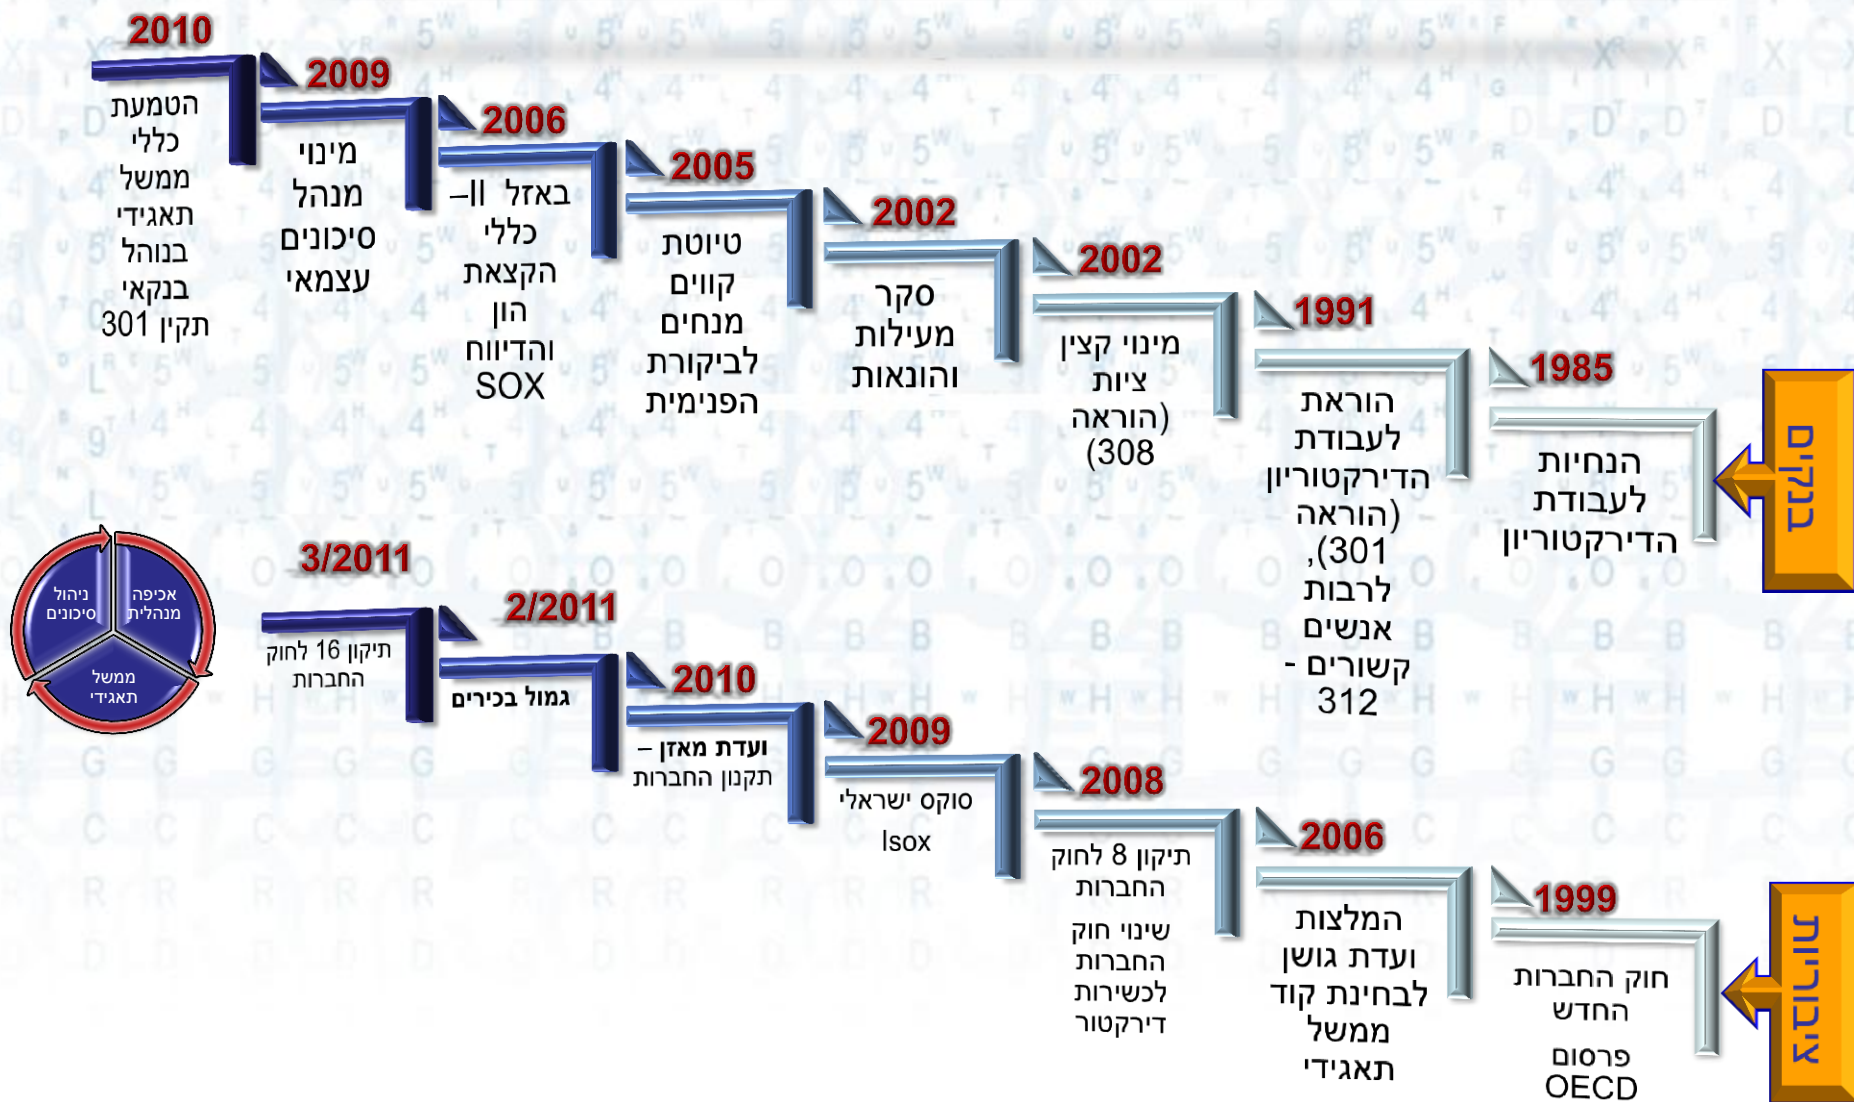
בנקים

1985
הנחיות לעבודת הדירקטוריון

1991
הוראת לעבודת הדירקטוריון (הוראה 301), לרבות אנשים קשורים - 312

2002
מינוי קצין ציות (הוראה 308)

2002
סקר מעילות והונאות

2005
טיוטת קווים מנחים לביקורת הפנימית

2006
באזל II– כללי הקצאת הון והדיווח SOX

2009
מינוי מנהל סיכונים עצמאי

2010
הטמעת כללי ממשל תאגידי בנוהל בנקאי 301 תקין

אוצר

1999
חוק החברות החדש
פרסום OECD

2006
המלצות ועדת גושן לבחינת קוד ממשל תאגידי

2008
תיקון 8 לחוק החברות
שינוי חוק החברות לכשירות דירקטור

2009
סוקס ישראלי Isox

2010
ועדת מאזן – תקנון החברות

2/2011
גמול בכירים

3/2011
תיקון 16 לחוק החברות

אכיפה מנהלית
ניהול סיכונים
ממשל תאגידי